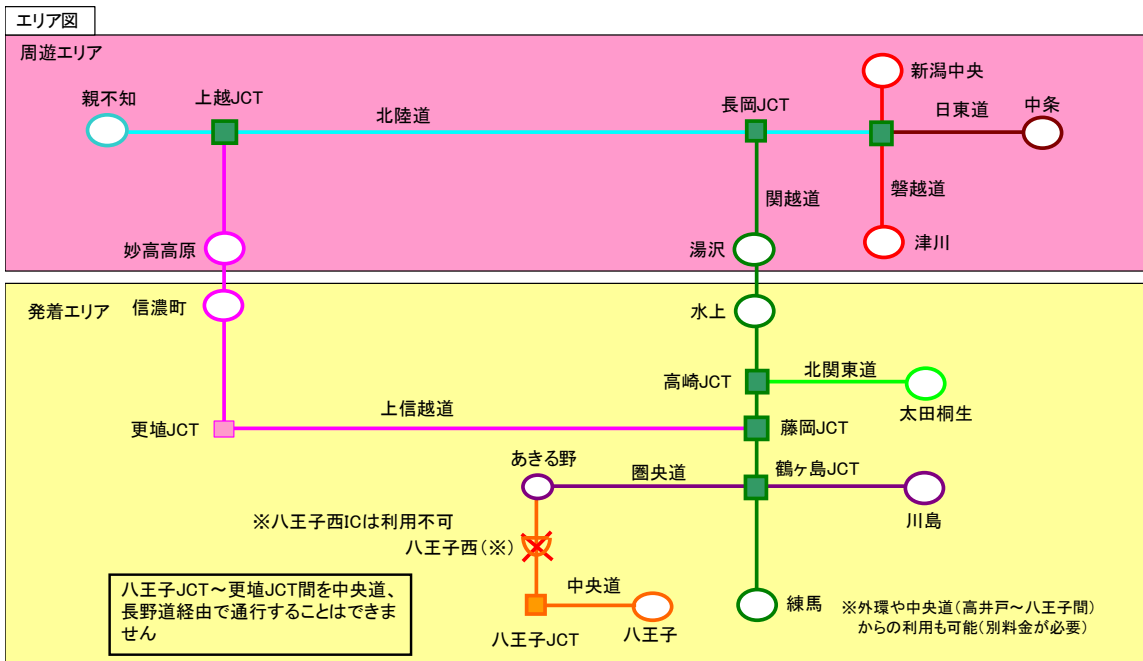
エリア図

周遊エリア

親不知
上越JCT
北陸道
長岡JCT
新潟中央
日東道
中条
関越道
磐越道
妙高高原
湯沢
津川

発着エリア
信濃町
水上
高崎JCT
北関東道
太田桐生
上信越道
更埴JCT
藤岡JCT
あきる野
圏央道
鶴ヶ島JCT
川島
※八王子西ICは利用不可
八王子西（※）
中央道
八王子JCT
八王子
練馬

八王子JCT～更埴JCT間を中央道、長野道経由で通行することはできません

※外環や中央道（高井戸～八王子間）からの利用も可能（別料金が必要）